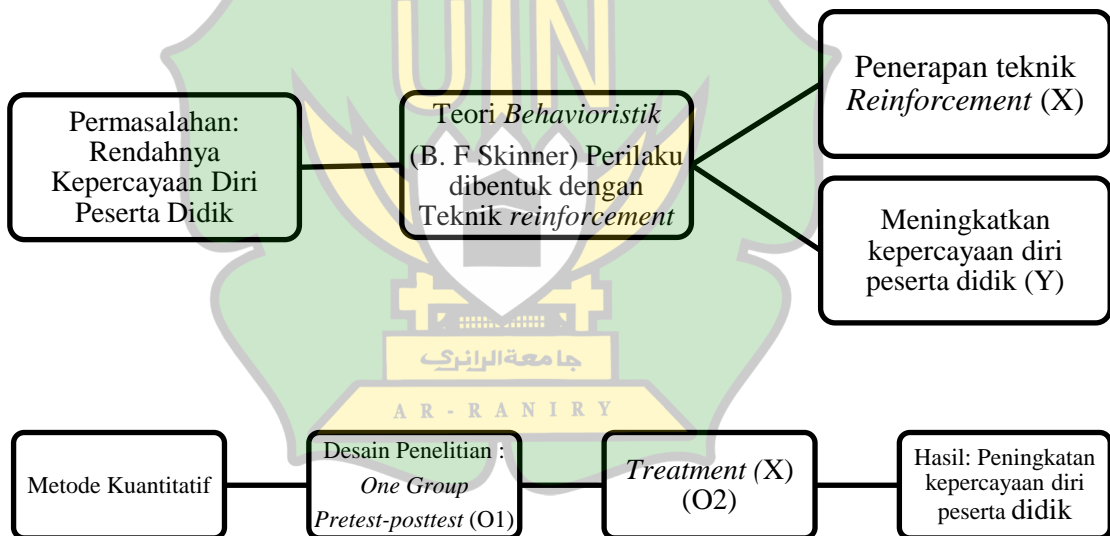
Permasalahan: Rendahnya Kepercayaan Diri Peserta Didik

Teori *Behavioristik*

(B. F Skinner) Perilaku dibentuk dengan Teknik *reinforcement*

Penerapan teknik *Reinforcement* (X)

Meningkatkan kepercayaan diri peserta didik (Y)

جامعةالرانري

AR-RANIRY

Metode Kuantitatif

Desain Penelitian : *One Group Pretest-posttest* (O1)

*Treatment (*X) (O2)

Hasil: Peningkatan kepercayaan diri peserta didik